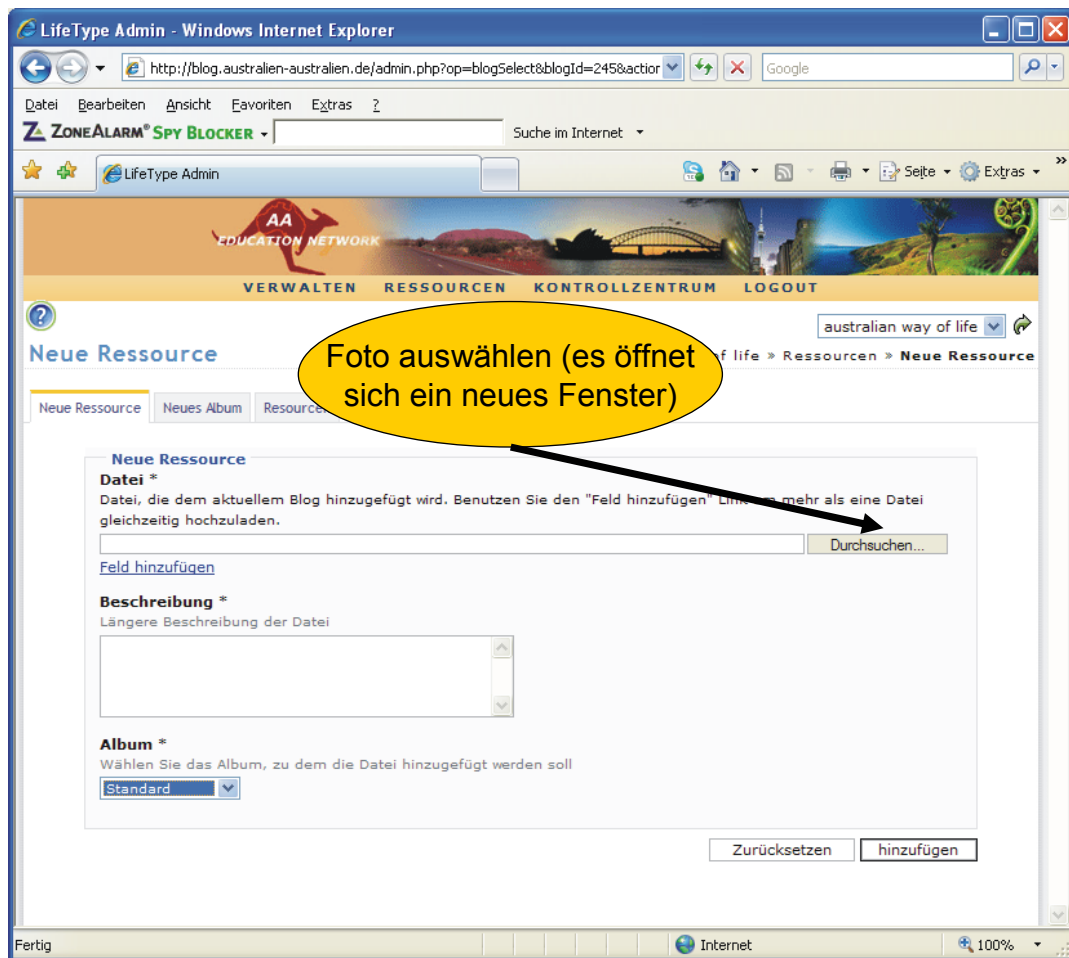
LifeType Admin - Windows Internet Explorer

http://blog.australien-australien.de/admin.php?op=blogSelect&blogId=245&actior

Google

Datei Bearbeiten Ansicht Favoriten Extras ?

ZONEALARM® SPY BLOCKER

Suche im Internet

LifeType Admin

Seite Extras

AA EDUCATION NETWORK

VERWALTEN RESSOURCEN KONTROLLZENTRUM LOGOUT

?

australian way of life

Neue Ressource

Foto auswählen (es öffnet sich ein neues Fenster)

f life » Ressourcen » Neue Ressource

Neue Ressource Neues Album Resource

Neue Ressource

Datei *

Datei, die dem aktuellem Blog hinzugefügt wird. Benutzen Sie den "Feld hinzufügen" Link um mehr als eine Datei gleichzeitig hochzuladen.

Durchsuchen...

Feld hinzufügen

Beschreibung *

Längere Beschreibung der Datei

Album *

Wählen Sie das Album, zu dem die Datei hinzugefügt werden soll

Standard

Zurücksetzen hinzufügen

Fertig

Internet

100%